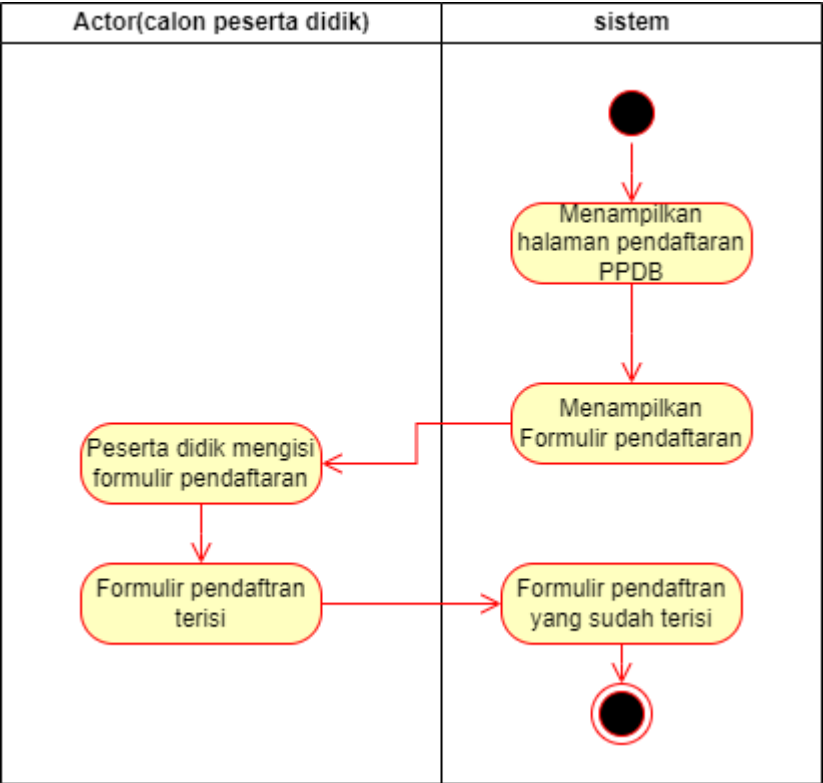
Actor(calon peserta didik)

sistem

Menampilkan halaman pendaftaran PPDB

Menampilkan Formulir pendaftaran

Peserta didik mengisi formulir pendaftaran

Formulir pendaftran terisi

Formulir pendaftran yang sudah terisi